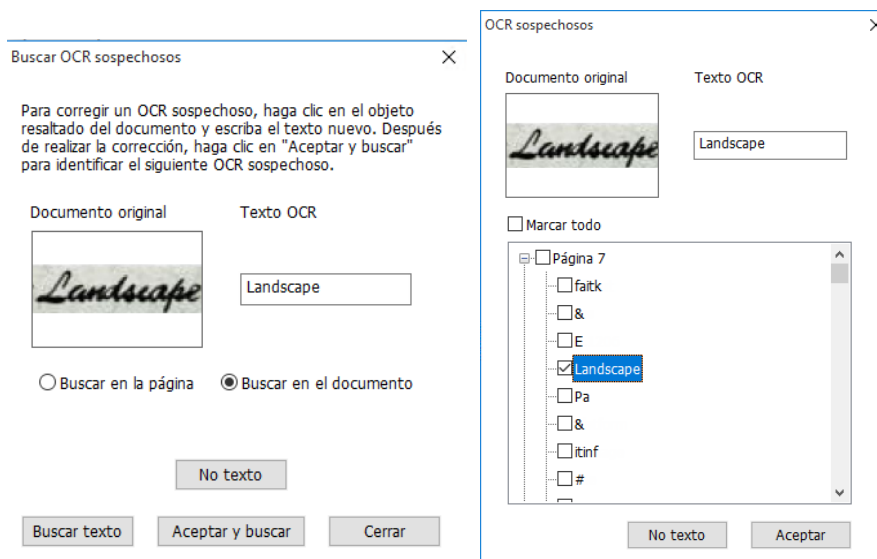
Buscar OCR sospechosos

Para corregir un OCR sospechoso, haga clic en el objeto resaltado del documento y escriba el texto nuevo. Después de realizar la corrección, haga clic en "Aceptar y buscar" para identificar el siguiente OCR sospechoso.

Documento original

Landscape

Texto OCR

Landscape

Buscar en la página

Buscar en el documento

No texto

Buscar texto

Aceptar y buscar

Cerrar

OCR sospechosos

Documento original

Landscape

Texto OCR

Landscape

Marcar todo

Página 7

faitk

&

E

Landscape

Pa

&

itinf

#

No texto

Aceptar